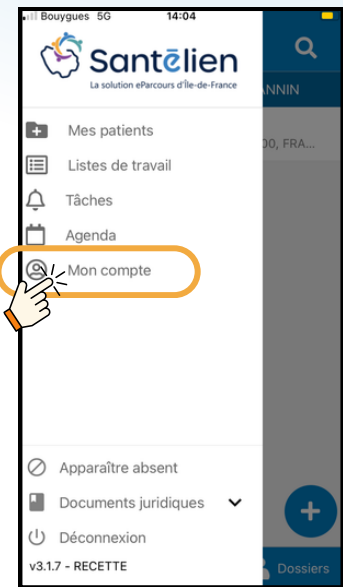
Bouygues 5G
14:04

Santélien
La solution eParcours d'Île-de-France

ANNIN
00, FRA...

Mes patients
Listes de travail
Tâches
Agenda
Mon compte

Apparaître absent
Documents juridiques
Déconnexion
v3.1.7 - RECETTE

Dossiers